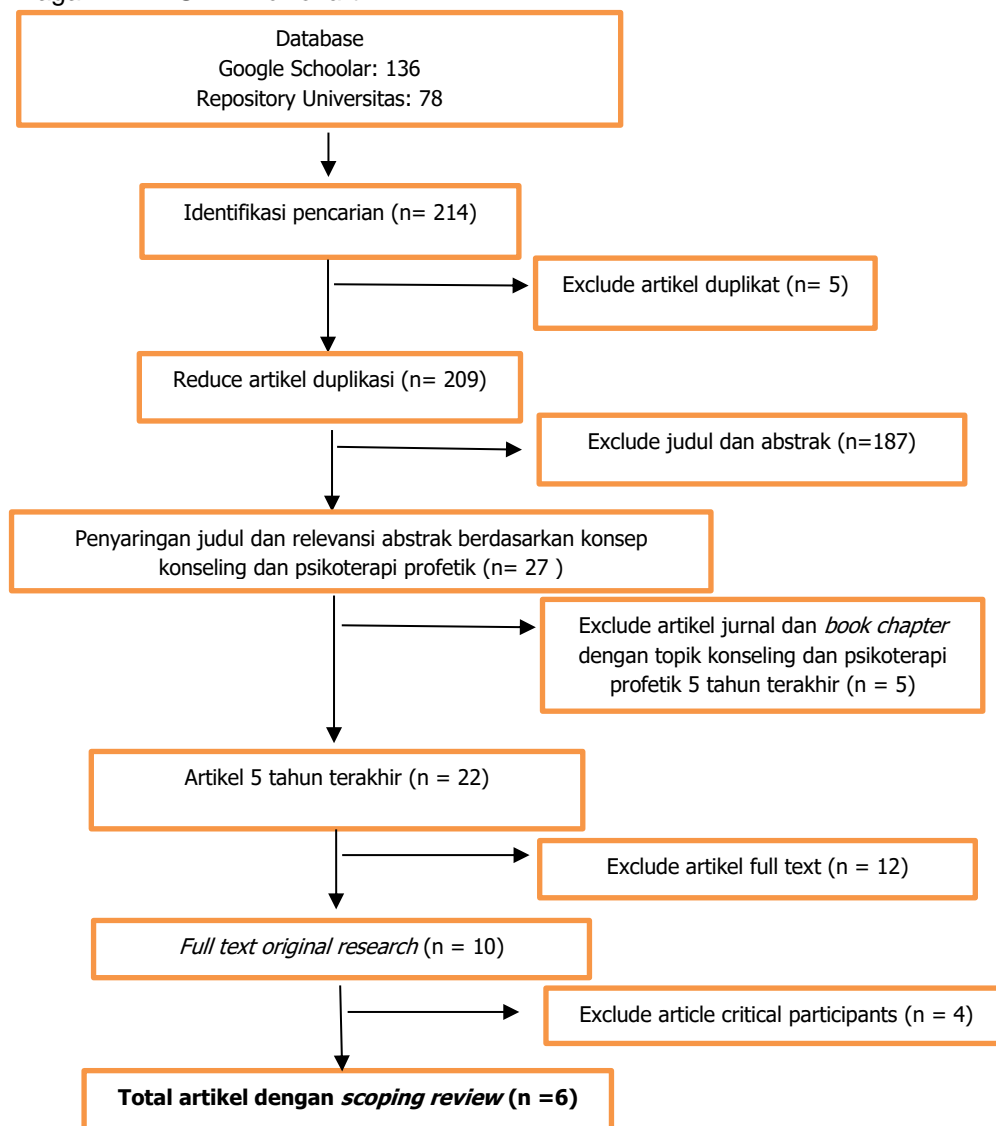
Database
Google Schoolar: 136
Repository Universitas: 78

Identifikasi pencarian (n= 214)

Exclude artikel duplikat (n= 5)

Reduce artikel duplikasi (n= 209)

Exclude judul dan abstrak (n=187)

Penyaringan judul dan relevansi abstrak berdasarkan konsep konseling dan psikoterapi profetik (n= 27 )

Exclude artikel jurnal dan *book chapter* dengan topik konseling dan psikoterapi profetik 5 tahun terakhir (n = 5)

Artikel 5 tahun terakhir (n = 22)

Exclude artikel full text (n = 12)

*Full text original research* (n = 10)

Exclude article critical participants (n = 4)

**Total artikel dengan *scoping review* (n =6)**